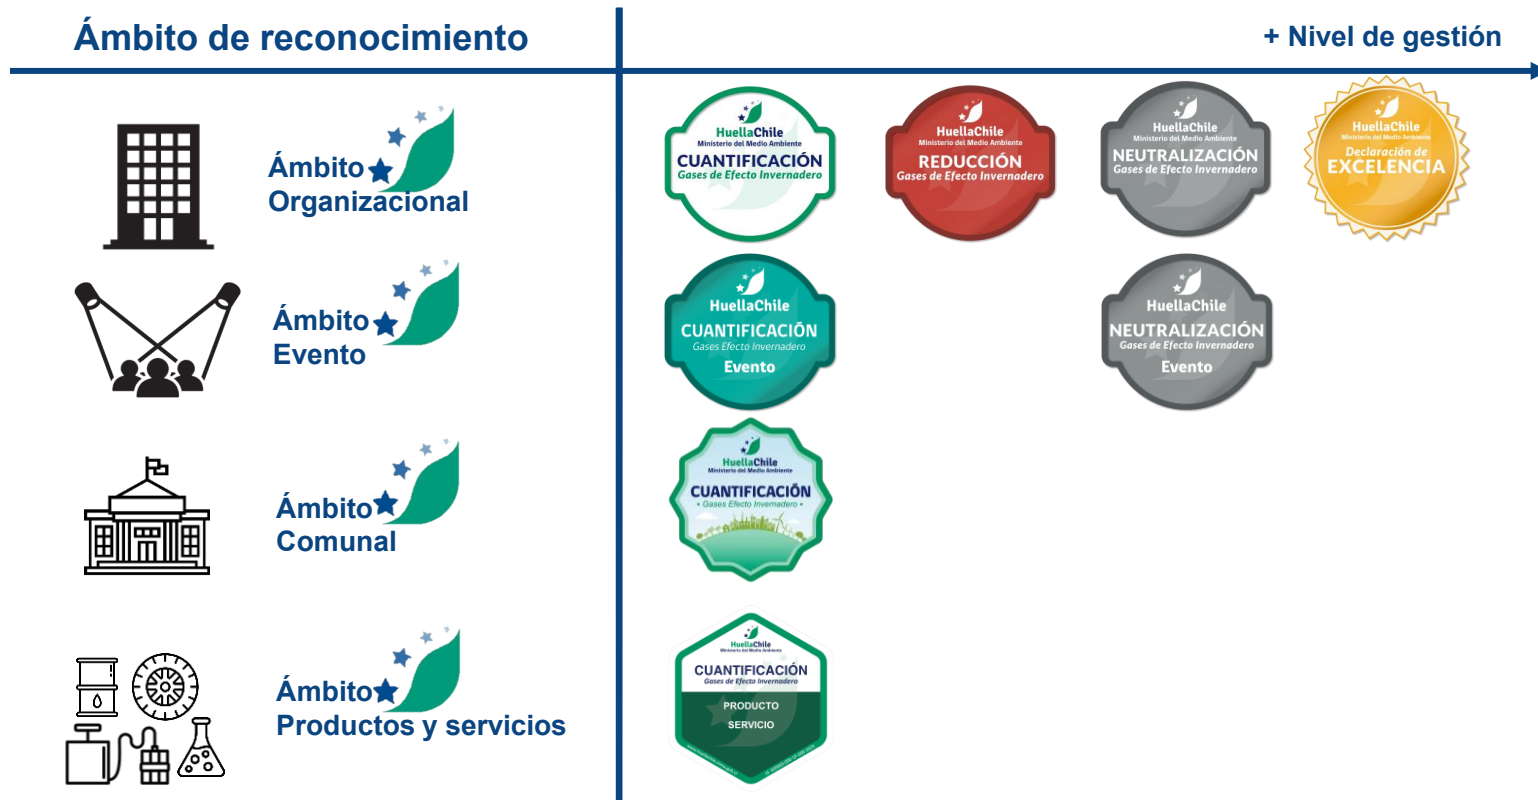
Ámbito de reconocimiento

+ Nivel de gestión

Ámbito Organizacional

HuellaChile
Ministerio del Medio Ambiente
CUANTIFICACIÓN
Gases de Efecto Invernadero

HuellaChile
Ministerio del Medio Ambiente
REDUCCIÓN
Gases de Efecto Invernadero

HuellaChile
Ministerio del Medio Ambiente
NEUTRALIZACIÓN
Gases de Efecto Invernadero

HuellaChile
Ministerio del Medio Ambiente
Declaración de
EXCELENCIA

Ámbito Evento

HuellaChile
CUANTIFICACIÓN
Gases Efecto Invernadero
Evento

HuellaChile
NEUTRALIZACIÓN
Gases de Efecto Invernadero
Evento

Ámbito Comunal

HuellaChile
Ministerio del Medio Ambiente
CUANTIFICACIÓN
Gases Efecto Invernadero

Ámbito Productos y servicios

HuellaChile
Ministerio del Medio Ambiente
CUANTIFICACIÓN
Gases de Efecto Invernadero
PRODUCTO
SERVICIO